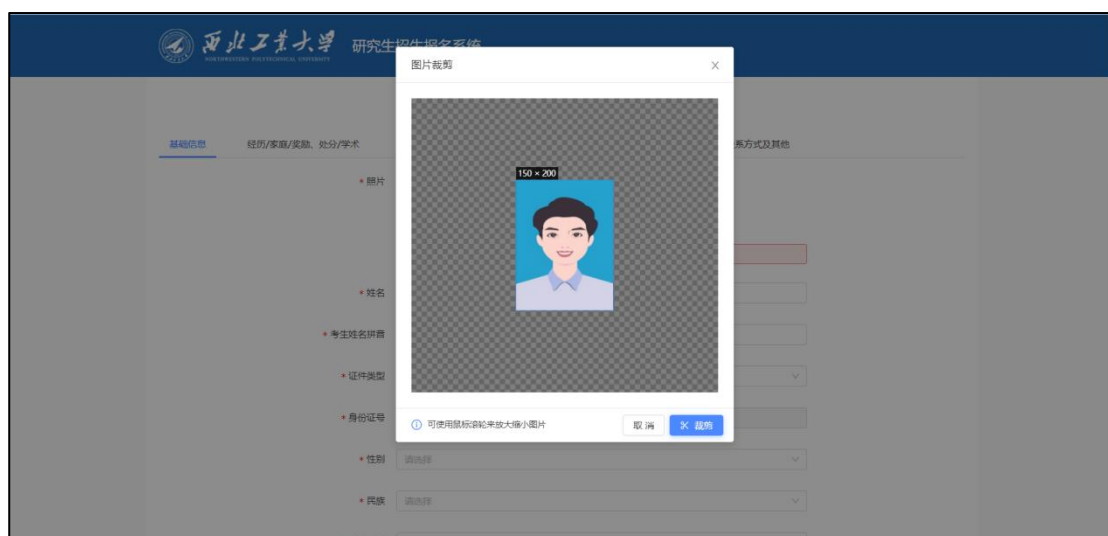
西北工业大学 研究生招生报名系统
NORTHWESTERN POLYTECHNICAL UNIVERSITY

图片裁剪 ×

基础信息 经历/家庭/奖励、处分/学术 系方式及其他

* 照片

150 × 200

* 姓名

* 考生姓名拼音

* 证件类型

* 身份证号

ⓘ 可使用鼠标滚轮来放大缩小图片 取 消 ✂ 裁剪

* 性别 请选择

* 民族 请选择